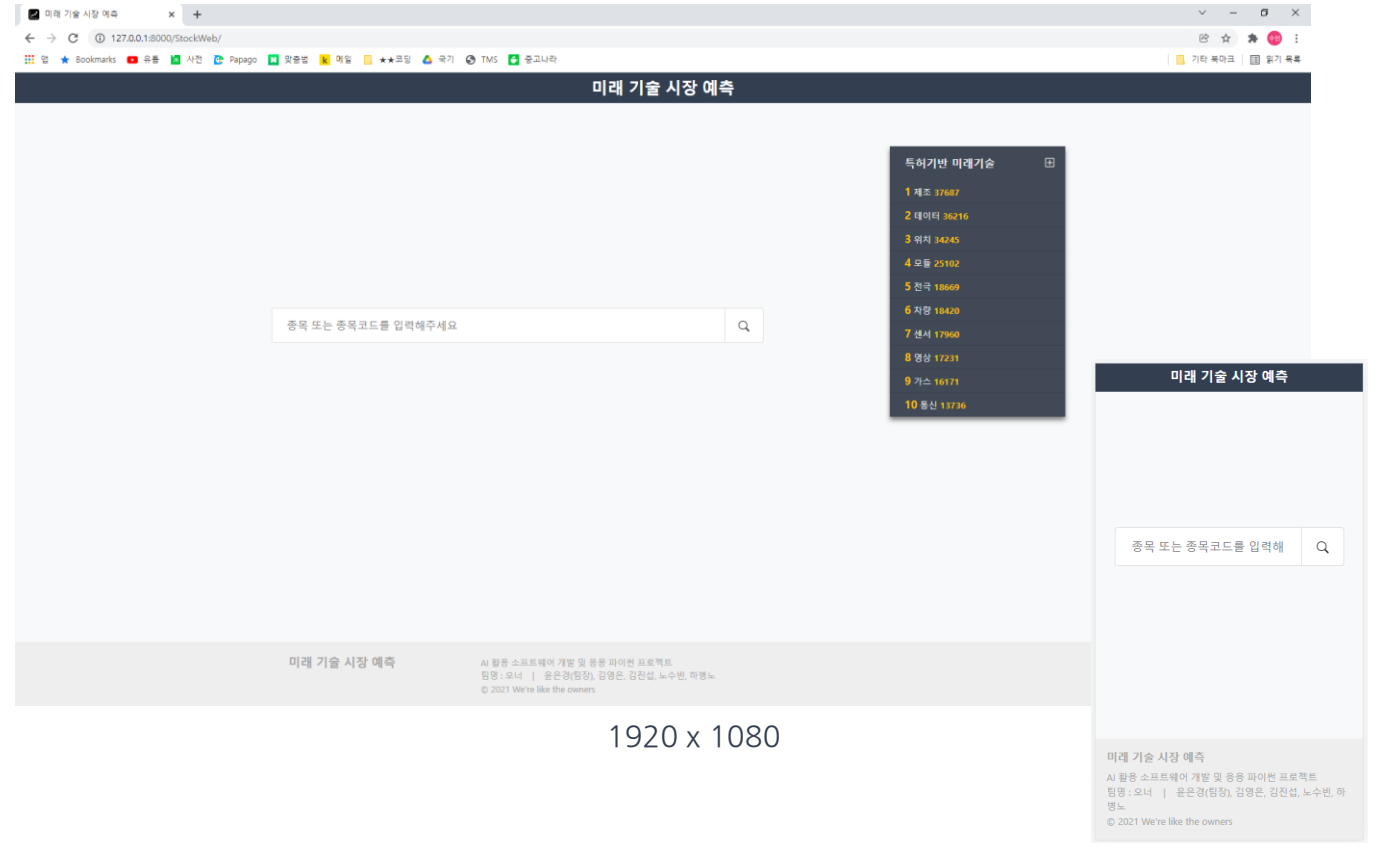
미래 기술 시장 예측

127.0.0.1:8000/StockWeb/

앱 Bookmarks 유튜 사전 Papago 맞춤법 메일 ★★코딩 국기 TMS 중고나라 기타 북마크 읽기 목록

미래 기술 시장 예측

특허기반 미래기술

1 제조 37687
2 데이터 36216
3 위치 34245
4 모듈 25102
5 전극 18669
6 차량 18420
7 센서 17960
8 영상 17231
9 가스 16171
10 통신 13736

종목 또는 종목코드를 입력해주세요

미래 기술 시장 예측

AI 활용 소프트웨어 개발 및 응용 파이썬 프로젝트
팀명 : 오너 | 윤은경(팀장), 김영은, 김진섭, 노수빈, 하병노
© 2021 We're like the owners

1920 x 1080

미래 기술 시장 예측

종목 또는 종목코드를 입력해

미래 기술 시장 예측

AI 활용 소프트웨어 개발 및 응용 파이썬 프로젝트
팀명 : 오너 | 윤은경(팀장), 김영은, 김진섭, 노수빈, 하병노
© 2021 We're like the owners